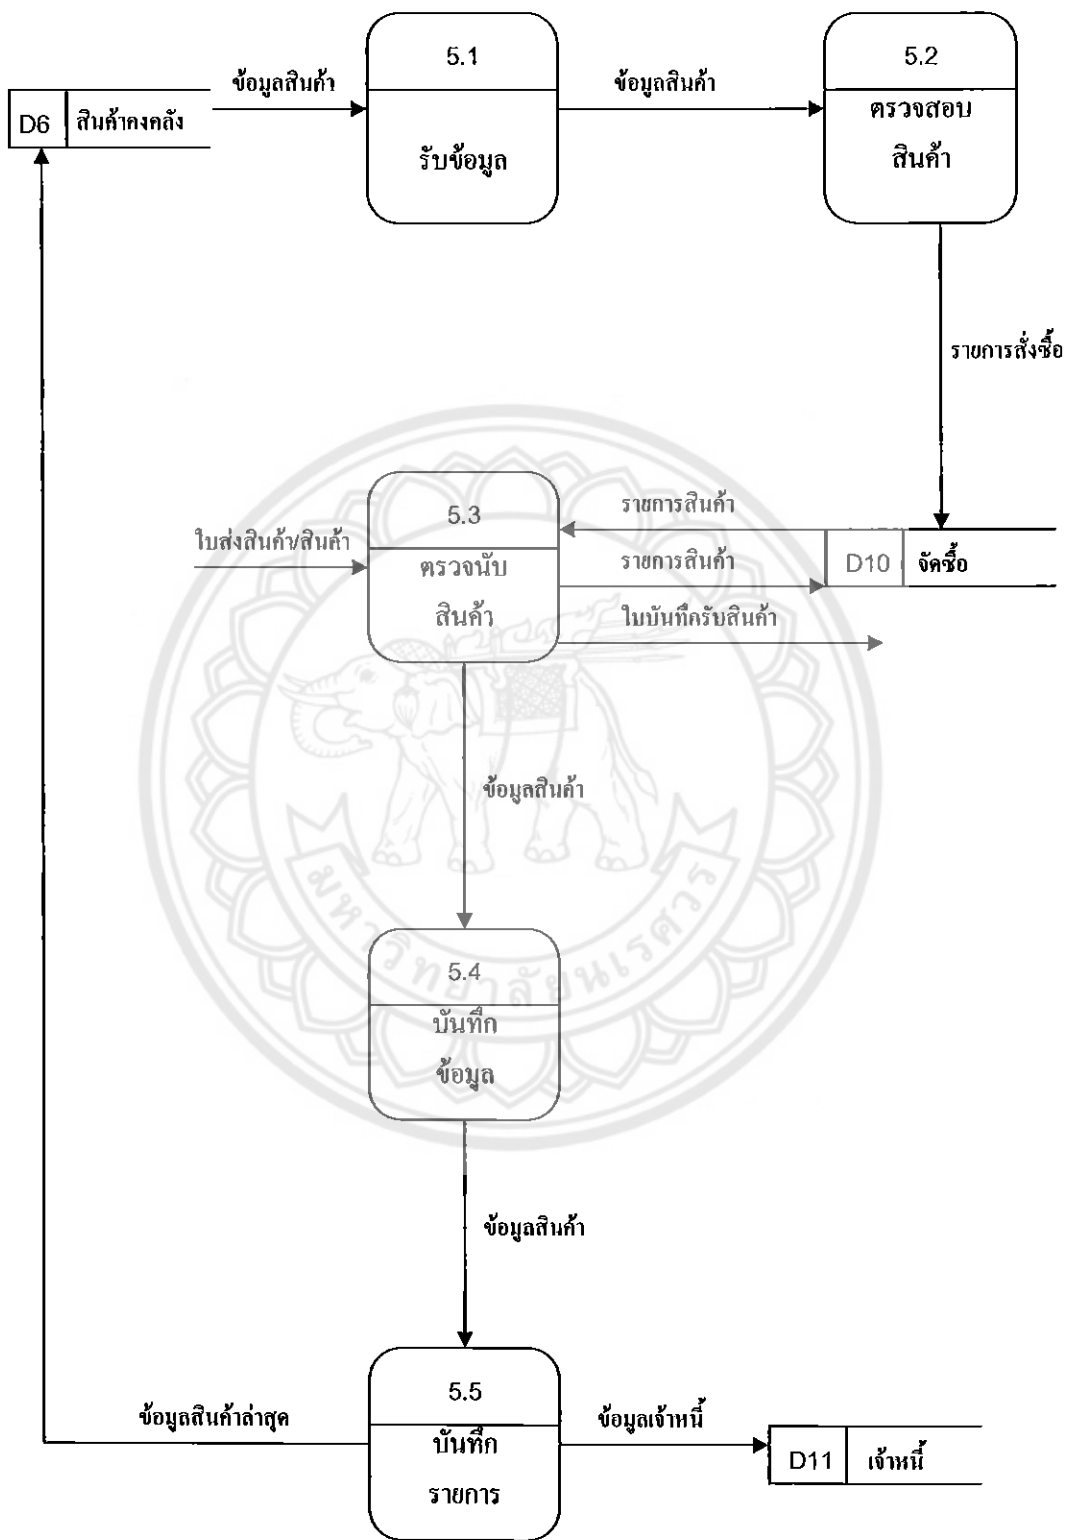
D6 สินค้าคงคลัง

ข้อมูลสินค้า

5.1

รับข้อมูล

ข้อมูลสินค้า

5.2

ตรวจสอบ สินค้า

รายการสั่งซื้อ

ใบส่งสินค้า/สินค้า

5.3

ตรวจนับ สินค้า

รายการสินค้า

รายการสินค้า

D10 จัดซื้อ

ใบบันทึกรับสินค้า

ข้อมูลสินค้า

5.4

บันทึก ข้อมูล

ข้อมูลสินค้า

ข้อมูลสินค้าล่าสุด

5.5

บันทึก รายการ

ข้อมูลเจ้าหนี้

D11 เจ้าหนี้